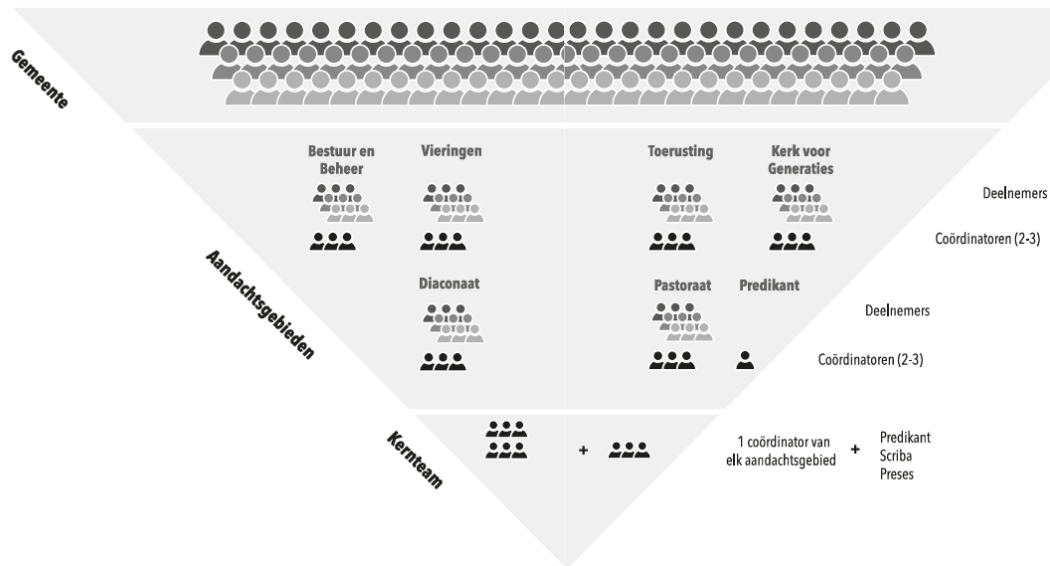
Gemeente

Aandachtsgebieden

Bestuur en Beheer

Vieringen

Toerusting

Kerk voor Generaties

Deelnemers

Coördinatoren (2-3)

Diaconaat

Pastoraat

Predikant

Deelnemers

Coördinatoren (2-3)

Kernteam

+

1 coördinator van elk aandachtsgebied

+

Predikant
Scriba
Preses